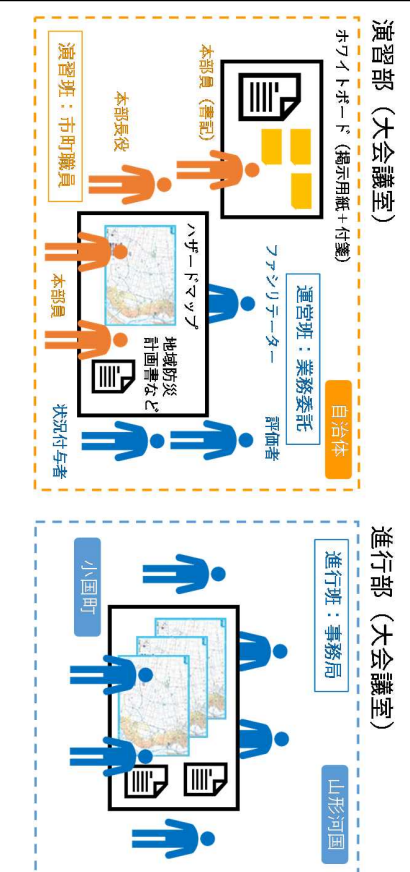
演習部（大会議室）

ホワイトボード（掲示用紙＋付箋）

本部員（書記）

本部長役

演習班：市町職員

ハザードマップ

ファシリテーター

運営班：業務委託

地域防災計画書など

本部員

状況付与者

評価者

自治体

進行部（大会議室）

進行班：事務局

小国町

山形河国